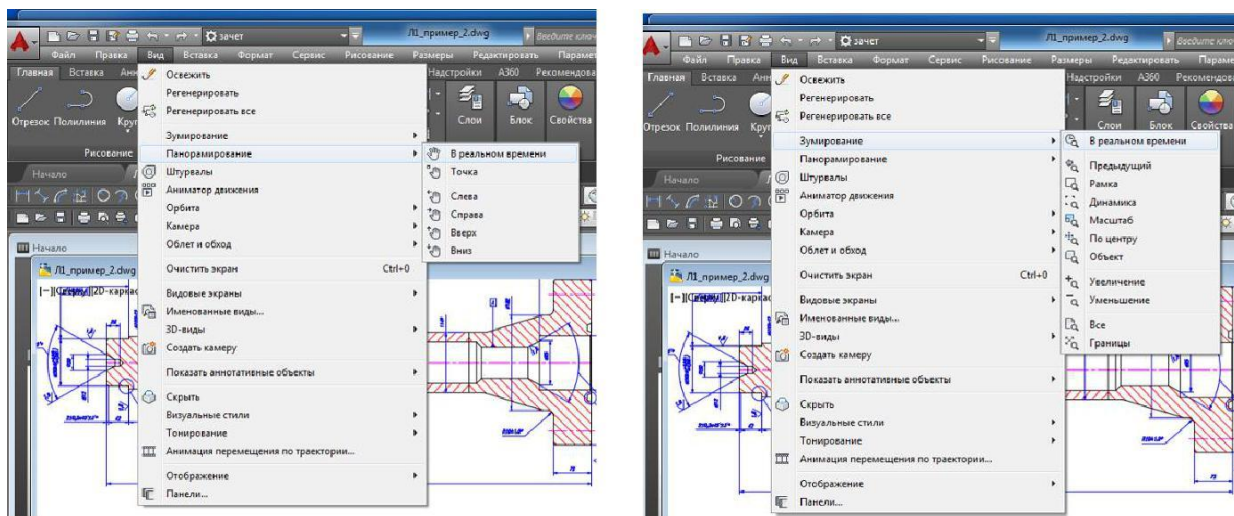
зачет
Л1_пример_2.dwg
Введите ключ
Файл Правка Вид Вставка Формат Сервис Рисование Размеры Редактировать Парамет
Главная Вставка Анн
Надстройки А360 Рекомендов
Отрезок Полилиния Круг
Слои Блок Свойства
Рисование
Начало
Начало
Л1_пример_2.dwg
[−][Сверху][2D-каркас

Освежить
Регенерировать
Регенерировать все
Зумирование
Панорамирование
Штурвалы
Аниматор движения
Орбита
Камера
Облет и обход
Очистить экран Ctrl+0
Видовые экраны
Именованные виды...
3D-виды
Создать камеру
Показать аннотативные объекты
Скрыть
Визуальные стили
Тонирование
Анимация перемещения по траектории...
Отображение
Панели...

В реальном времени
Точка
Слева
Справа
Вверх
Вниз

зачет
Л1_пример_2.dwg
Введите ключ
Файл Правка Вид Вставка Формат Сервис Рисование Размеры Редактировать Парамет
Главная Вставка Анн
Надстройки А360 Рекомендов
Отрезок Полилиния Круг
Слои Блок Свойства
Рисование
Начало
Начало
Л1_пример_2.dwg
[−][Сверху][2D-каркас

Освежить
Регенерировать
Регенерировать все
Зумирование
Панорамирование
Штурвалы
Аниматор движения
Орбита
Камера
Облет и обход
Очистить экран Ctrl+0
Видовые экраны
Именованные виды...
3D-виды
Создать камеру
Показать аннотативные объекты
Скрыть
Визуальные стили
Тонирование
Анимация перемещения по траектории...
Отображение
Панели...

В реальном времени
Предыдущий
Рамка
Динамика
Масштаб
По центру
Объект
Увеличение
Уменьшение
Все
Границы